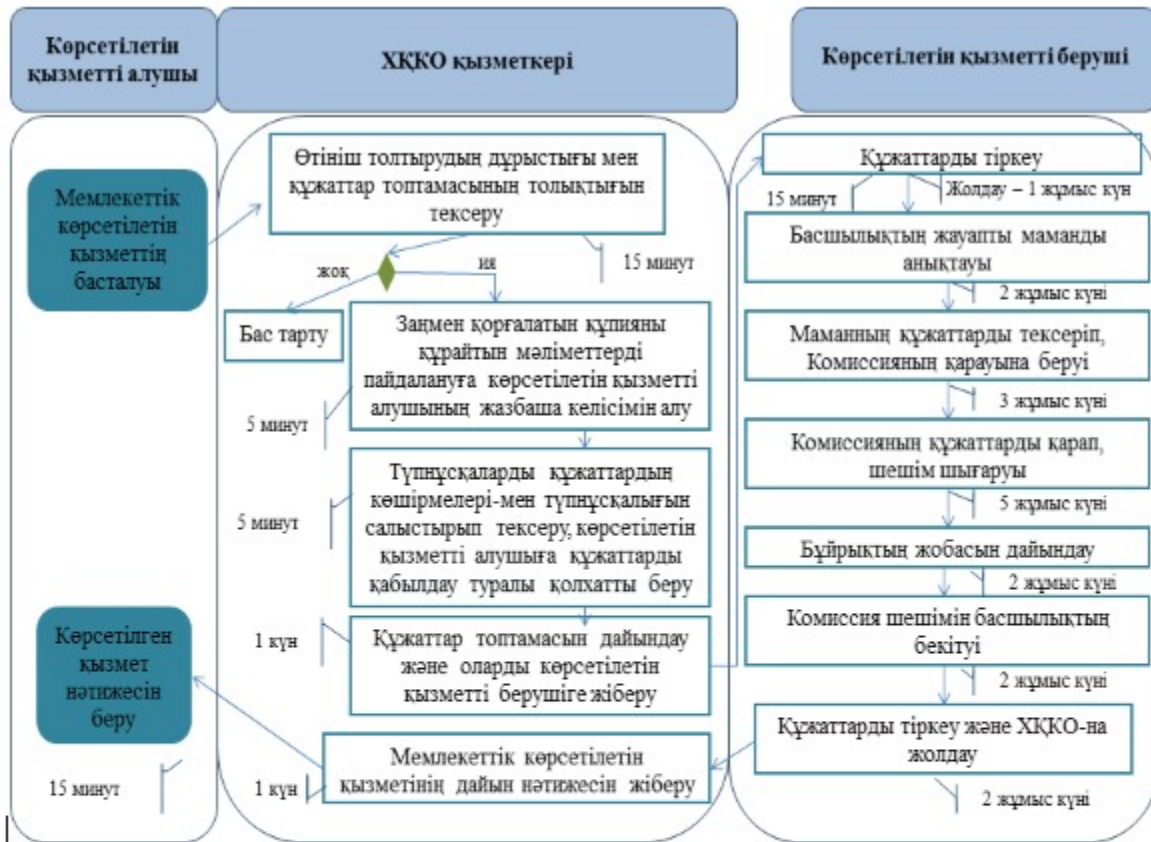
Көрсетілетін қызметті алушы

ХҚКО қызметкері

Көрсетілетін қызметті беруші

Мемлекеттік көрсетілетін қызметтің басталуы

Өтініш толтырудың дұрыстығы мен құжаттар топтамасының толықтығын тексеру

15 минут

жоқ

иә

Бас тарту

Заңмен қорғалатын құпияны құрайтын мәліметтерді пайдалануға көрсетілетін қызметті алушының жазбаша келісімін алу

5 минут

Түпнұсқаларды құжаттардың көшірмелері-мен түпнұсқалығын салыстырып тексеру, көрсетілетін қызметті алушыға құжаттарды қабылдау туралы қолхатты беру

5 минут

1 күн

Құжаттар топтамасын дайындау және оларды көрсетілетін қызметті берушіге жіберу

Көрсетілген қызмет нәтижесін беру

Мемлекеттік көрсетілетін қызметінің дайын нәтижесін жіберу

1 күн

15 минут

Құжаттарды тіркеу

15 минут

Жолдау – 1 жұмыс күн

Басшылықтың жауапты маманды анықтауы

2 жұмыс күні

Маманның құжаттарды тексеріп, Комиссияның қарауына беруі

3 жұмыс күні

Комиссияның құжаттарды қарап, шешім шығаруы

5 жұмыс күні

Бұйрықтың жобасын дайындау

2 жұмыс күні

Комиссия шешімін басшылықтың бекітуі

2 жұмыс күні

Құжаттарды тіркеу және ХҚКО-на жолдау

2 жұмыс күні